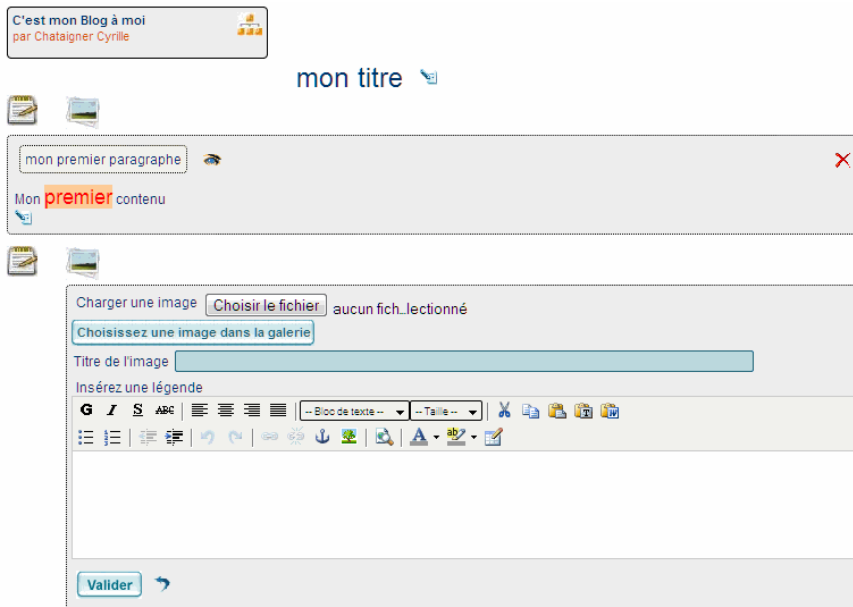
C'est mon Blog à moi
par Chataigner Cyrille

mon titre

mon premier paragraphe

Mon premier contenu

Charger une image Choisir le fichier aucun fich...lectionné

Choisissez une image dans la galerie

Titre de l'image

Insérez une légende

G I S ABC -- Bloc de texte -- -- Taille --

Valider